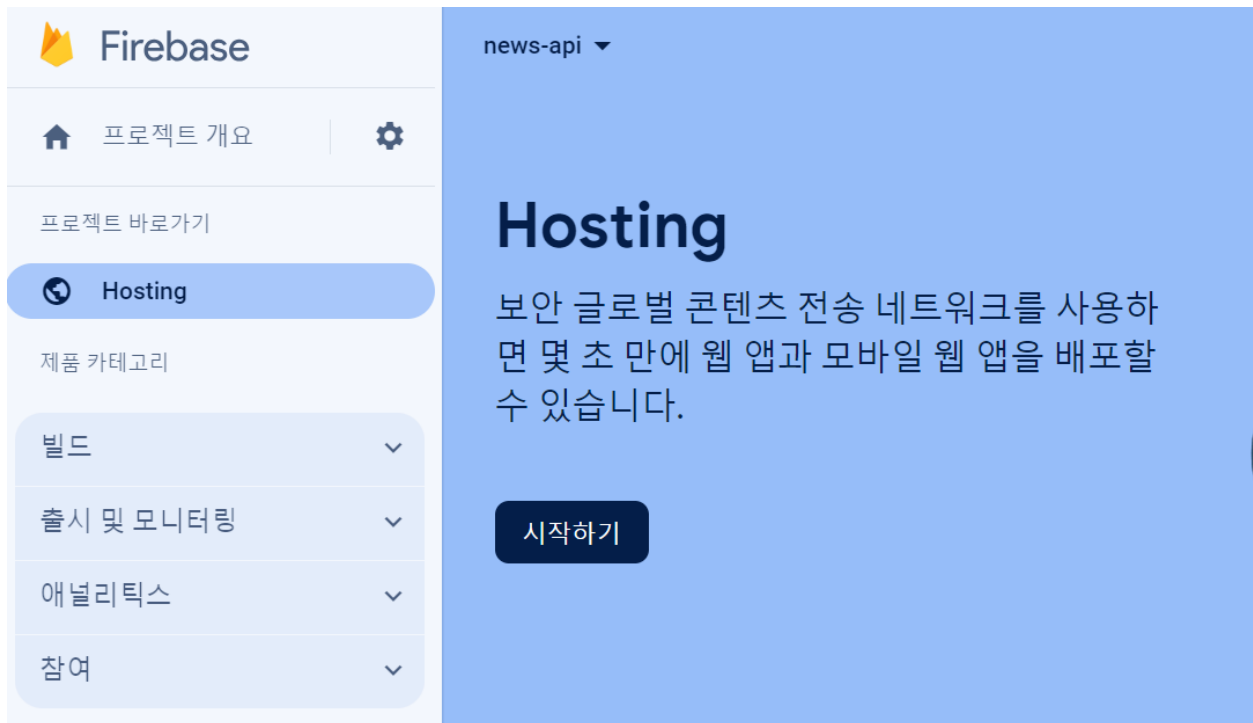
Firebase

프로젝트 개요

프로젝트 바로가기

Hosting

제품 카테고리

빌드

출시 및 모니터링

애널리틱스

참여

news-api

Hosting

보안 글로벌 콘텐츠 전송 네트워크를 사용하면 몇 초 만에 웹 앱과 모바일 웹 앱을 배포할 수 있습니다.

시작하기